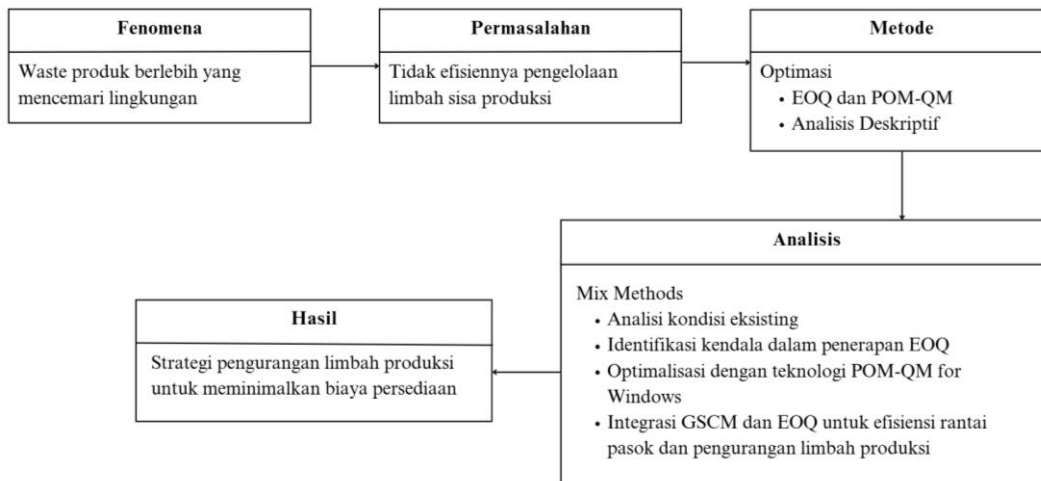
**Fenomena**

Waste produk berlebih yang mencemari lingkungan

**Permasalahan**

Tidak efisiennya pengelolaan limbah sisa produksi

**Metode**

Optimasi
• EOQ dan POM-QM
• Analisis Deskriptif

**Analisis**

Mix Methods
• Analisi kondisi eksisting
• Identifikasi kendala dalam penerapan EOQ
• Optimalisasi dengan teknologi POM-QM for Windows
• Integrasi GSCM dan EOQ untuk efisiensi rantai pasok dan pengurangan limbah produksi

**Hasil**

Strategi pengurangan limbah produksi untuk meminimalkan biaya persediaan